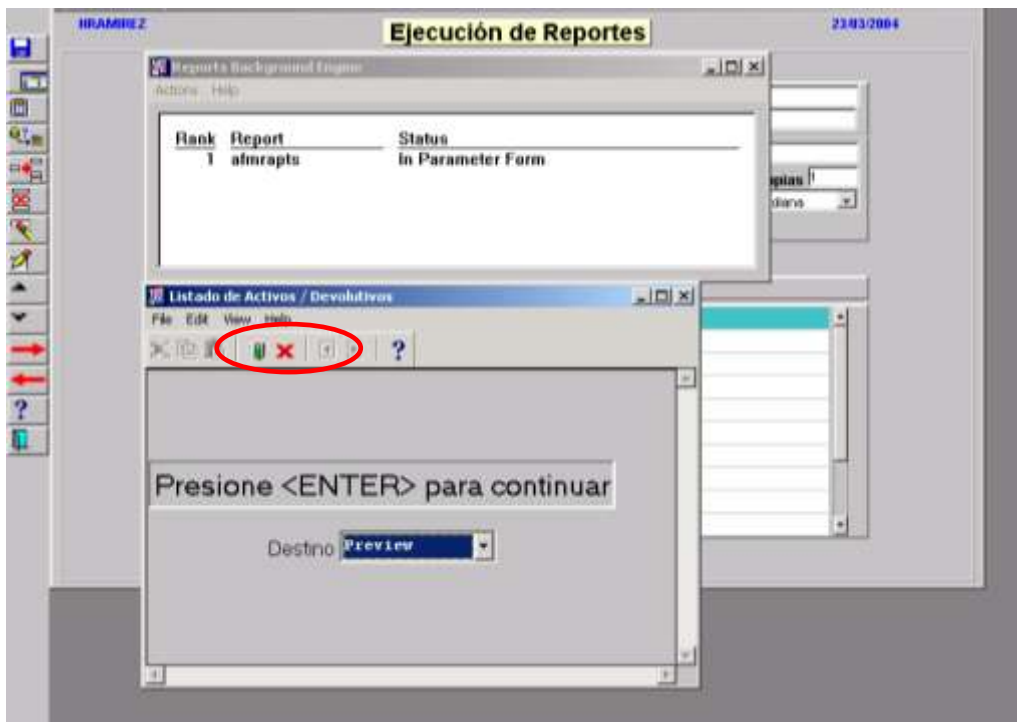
HRAMIREZ

Ejecución de Reportes

23/03/2004

Reports Background Engine

Actions Help

| Rank | Report | Status |
|---|---|---|
| 1 | afmrapts | In Parameter Form |

opias 1

diana

Listado de Activos / Devolutivos

File Edit View Help

?

Presione <ENTER> para continuar

Destino Preview